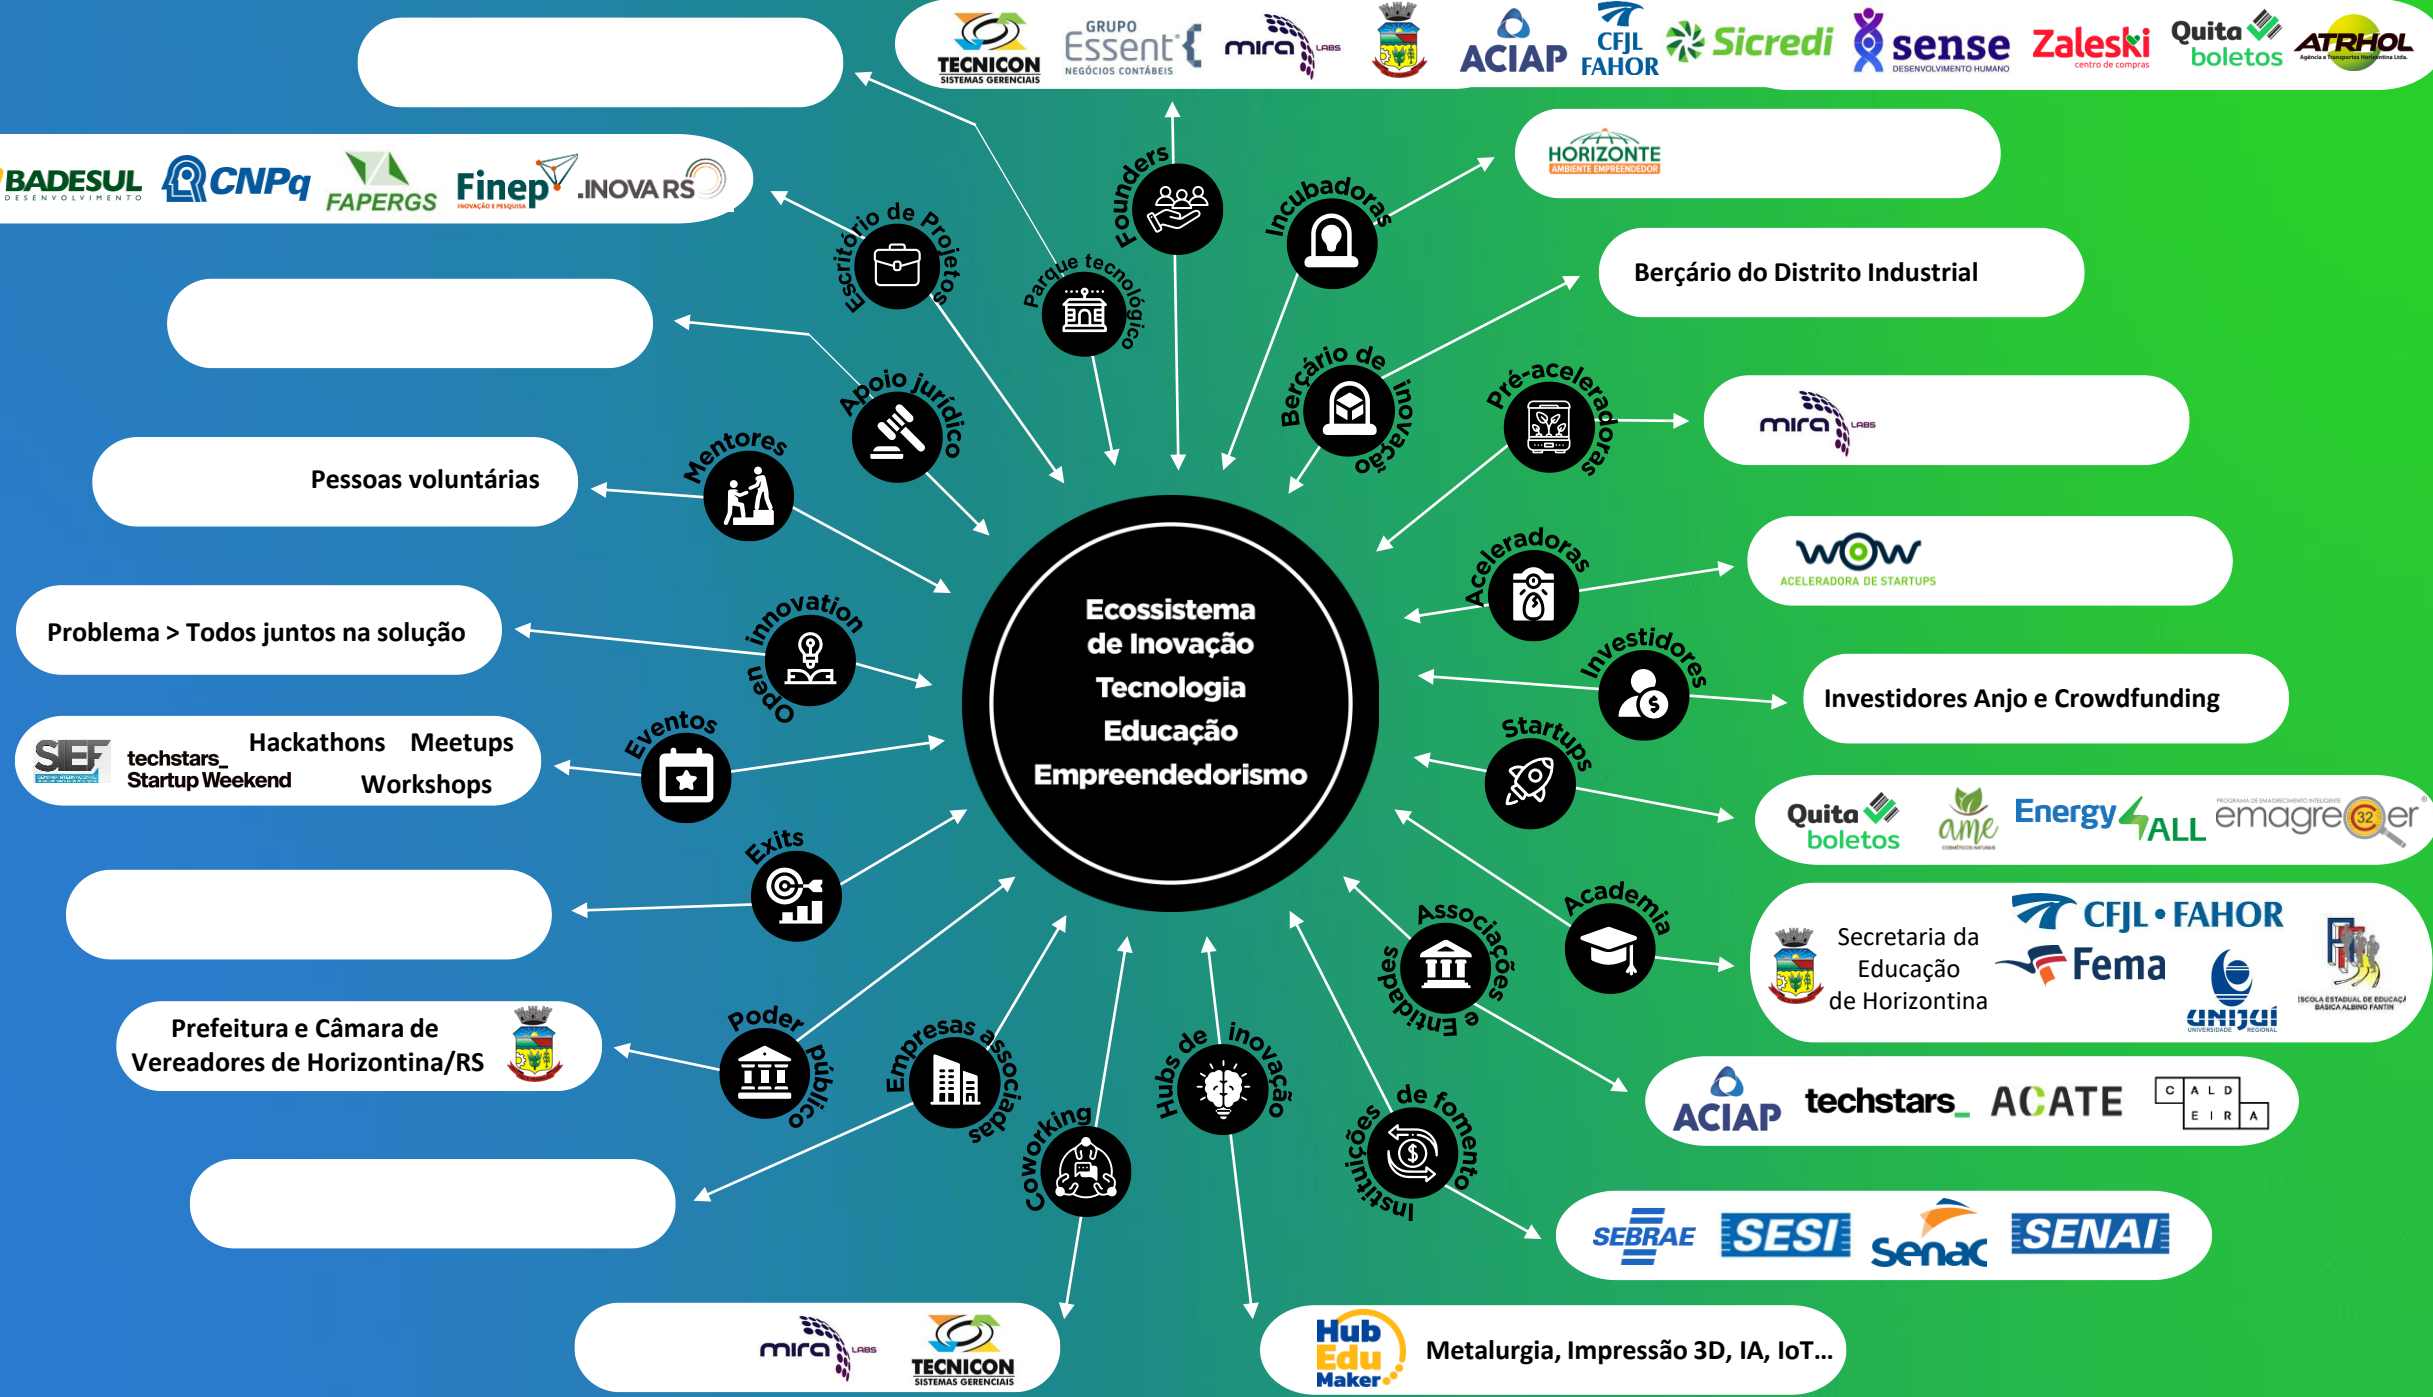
Ecossistema de Inovação
Tecnologia
Educação
Empreendedorismo

TECNICON SISTEMAS GERENCIAIS
GRUPO Essent NEGÓCIOS CONTÁBEIS
mira LABS
ACIAP
CFJL FAHOR
Sicredi
sense DESENVOLVIMENTO HUMANO
Zaleski centro de compras
Quita boletos
ATRHOL

Founders
Parque tecnológico
Escritório de Projetos

BADESUL DESENVOLVIMENTO
CNPq
FAPERGS
Finep INOVAÇÃO E PESQUISA
INOVA RS

Incubadoras
HORIZONTE AMBIENTE EMPREENDEDOR

Berçário de inovação
Berçário do Distrito Industrial

Apoio jurídico

Pré-aceleradoras
mira LABS

Mentores
Pessoas voluntárias

Aceleradoras
WOW ACELERADORA DE STARTUPS

Open innovation
Problema > Todos juntos na solução

Investidores
Investidores Anjo e Crowdfunding

Eventos
SIEF
techstars_ Startup Weekend
Hackathons
Meetups
Workshops

Startups
Quita boletos
ame
Energy 4ALL
emagre32er

Exits

Academia
Secretaria da Educação de Horizontina
CFJL • FAHOR
Fema
UNIJUÍ UNIVERSIDADE REGIONAL
ESCOLA ESTADUAL DE EDUCAÇÃO BÁSICA ALBINO FANTIN

Poder público
Prefeitura e Câmara de Vereadores de Horizontina/RS

Associações e Entidades
ACIAP
techstars_
ACATE
C A L D E I R A

Empresas associadas

Coworking
mira LABS
TECNICON SISTEMAS GERENCIAIS

Hubs de inovação
Hub Edu Maker
Metalurgia, Impressão 3D, IA, IoT...

Instituições de fomento
SEBRAE
SESI
Senac
SENAI